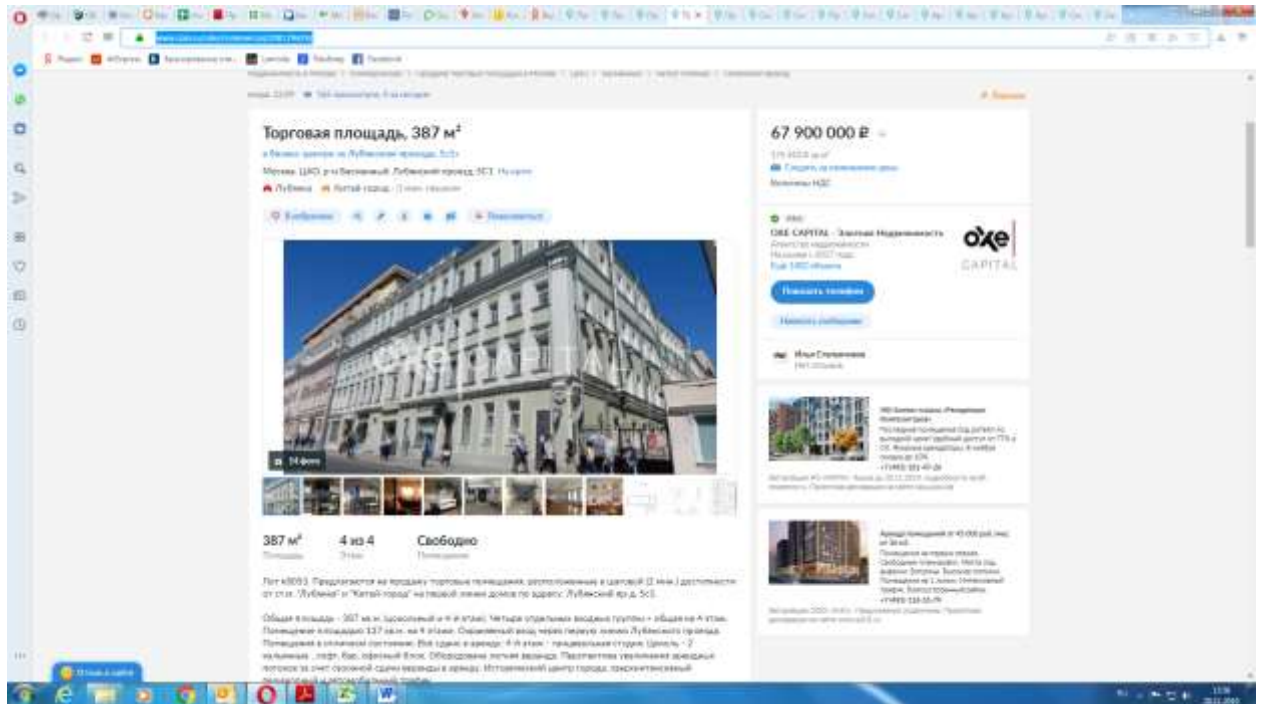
Торговая площадь, 387 м²

Лубянка Китай-город

14 фото

387 м²
Площадь

4 из 4
Этаж

Свободно
Помещение

Лот 6093. Предлагается на продажу торговое помещение, расположенное в шаговой (2 мин.) доступности от ст.м. "Лубянка" и "Китай-город" на первой линии домов по адресу: Лубянский пр-д, 5с1.

67 900 000 ₽

Включая НДС

OXE CAPITAL - Элитная Недвижимость

oxe CAPITAL

Показать телефон

Написать сообщение

Илья Степаненко